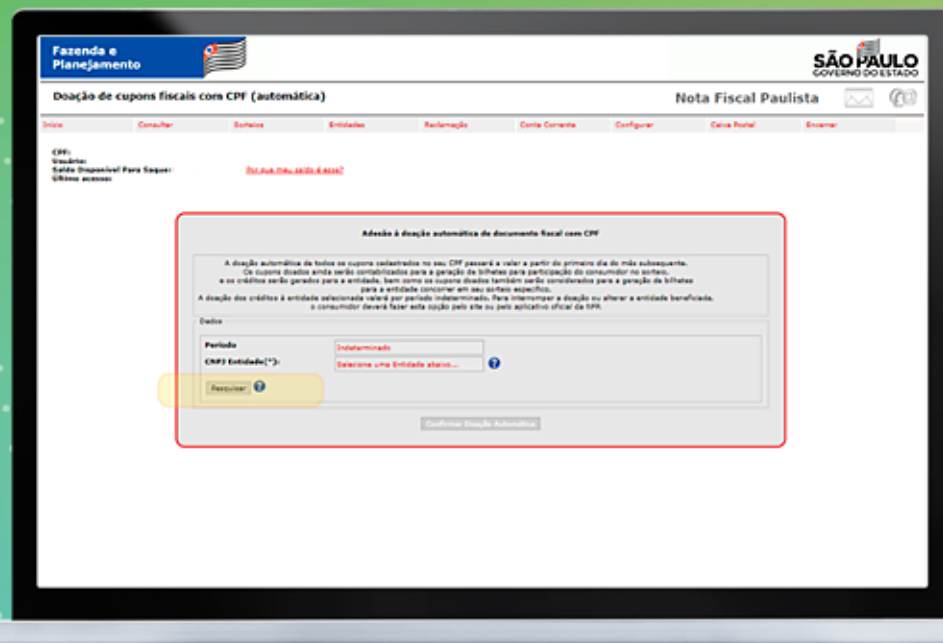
Fazenda e Planejamento

SÃO PAULO
GOVERNO DO ESTADO

Doação de cupons fiscais com CPF (automática)

Nota Fiscal Paulista

Início | Consultar | Sorteios | Entidades | Reclamação | Conta Corrente | Configurar | Caixa Postal | Encerrar

CPF:
Usuário:
Saldo Disponível Para Saque:
Último acesso:

Por que meu saldo é esse?

Adesão à doação automática de documento fiscal com CPF

A doação automática de todos os cupons cadastrados no seu CPF passará a valer a partir do primeiro dia do mês subsequente. Os cupons doados ainda serão contabilizados para a geração de bilhetes para participação do consumidor no sorteio, e os créditos serão gerados para a entidade, bem como os cupons doados também serão considerados para a geração de bilhetes para a entidade concorrer em seu sorteio específico. A doação dos créditos à entidade selecionada valerá por período indeterminado. Para interromper a doação ou alterar a entidade beneficiada, o consumidor deverá fazer esta opção pelo site ou pelo aplicativo oficial da NFP.

Dados

Período | Indeterminado
CNPJ Entidade(*): | Selecione uma Entidade abaixo...

Pesquisar

Confirmar Doação Automática